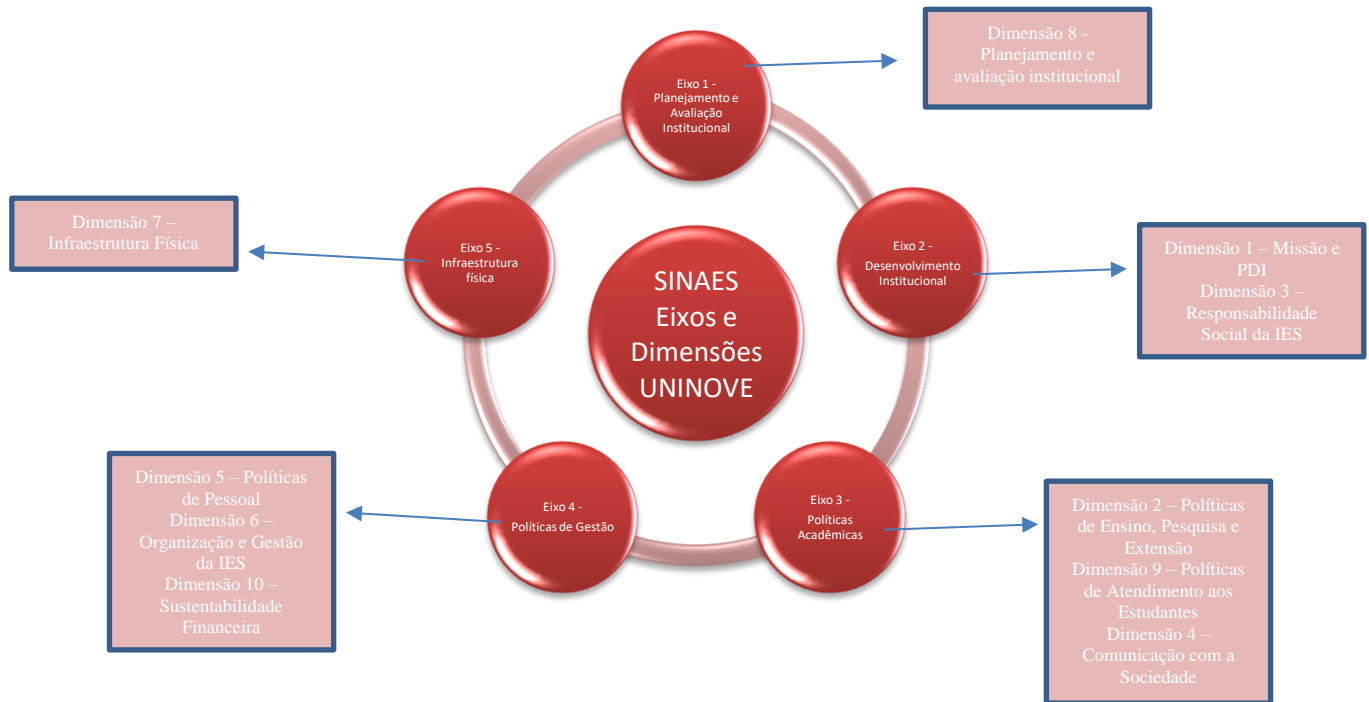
Eixo 1 - Planejamento e Avaliação Institucional

Dimensão 8 - Planejamento e avaliação institucional

Dimensão 7 – Infraestrutura Física

Eixo 5 - Infraestrutura física

SINAES Eixos e Dimensões UNINOVE

Eixo 2 - Desenvolvimento Institucional

Dimensão 1 – Missão e PDI
Dimensão 3 – Responsabilidade Social da IES

Dimensão 5 – Políticas de Pessoal
Dimensão 6 – Organização e Gestão da IES
Dimensão 10 – Sustentabilidade Financeira

Eixo 4 - Políticas de Gestão

Eixo 3 - Políticas Acadêmicas

Dimensão 2 – Políticas de Ensino, Pesquisa e Extensão
Dimensão 9 – Políticas de Atendimento aos Estudantes
Dimensão 4 – Comunicação com a Sociedade